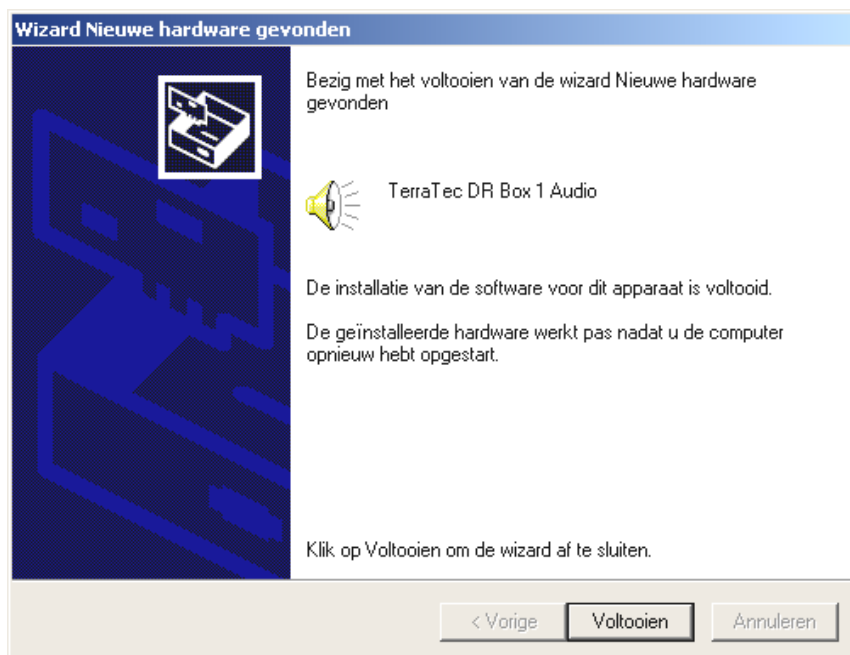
Wizard Nieuwe hardware gevonden

Bezig met het voltooien van de wizard Nieuwe hardware gevonden

TerraTec DR Box 1 Audio

De installatie van de software voor dit apparaat is voltooid.

De geïnstalleerde hardware werkt pas nadat u de computer opnieuw hebt opgestart.

Klik op Voltooien om de wizard af te sluiten.

< Vorige
Voltooien
Annuleren